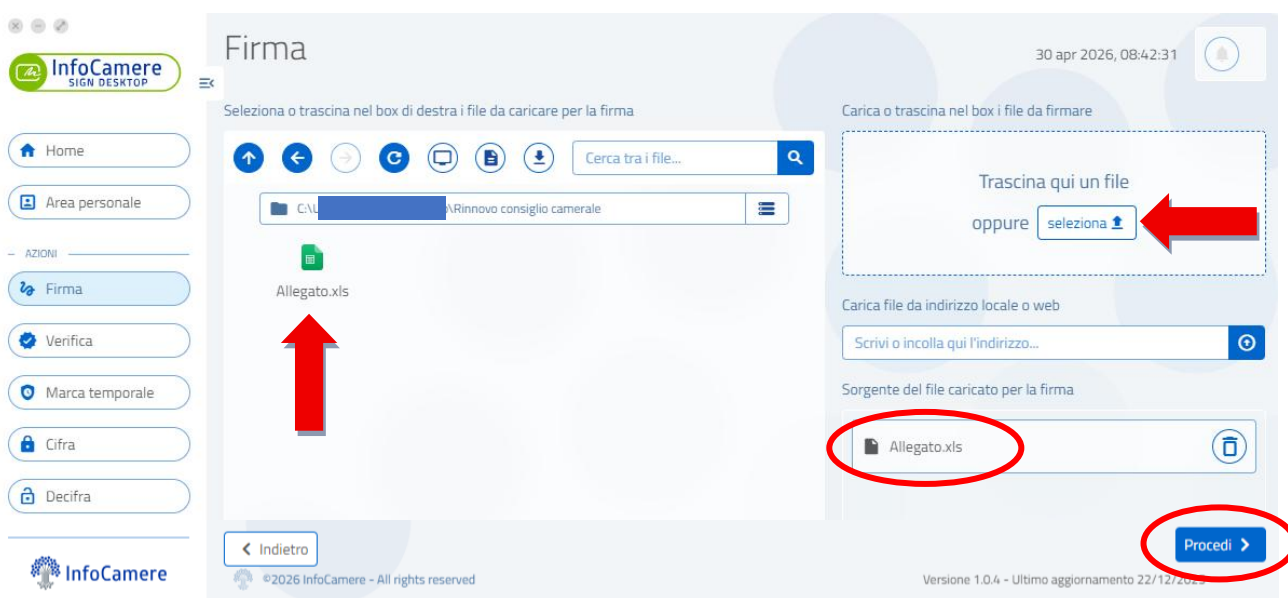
InfoCamere
SIGN DESKTOP

Home
Area personale
AZIONI
Firma
Verifica
Marca temporale
Cifra
Decifra

InfoCamere

Firma

30 apr 2026, 08:42:31

Seleziona o trascina nel box di destra i file da caricare per la firma

Cerca tra i file...

C:\U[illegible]\Rinnovo consiglio camerale

Allegato.xls

Carica o trascina nel box i file da firmare

Trascina qui un file
oppure seleziona

Carica file da indirizzo locale o web

Scrivi o incolla qui l'indirizzo...

Sorgente del file caricato per la firma

Allegato.xls

Indietro

Procedi

©2026 InfoCamere - All rights reserved

Versione 1.0.4 - Ultimo aggiornamento 22/12/2025